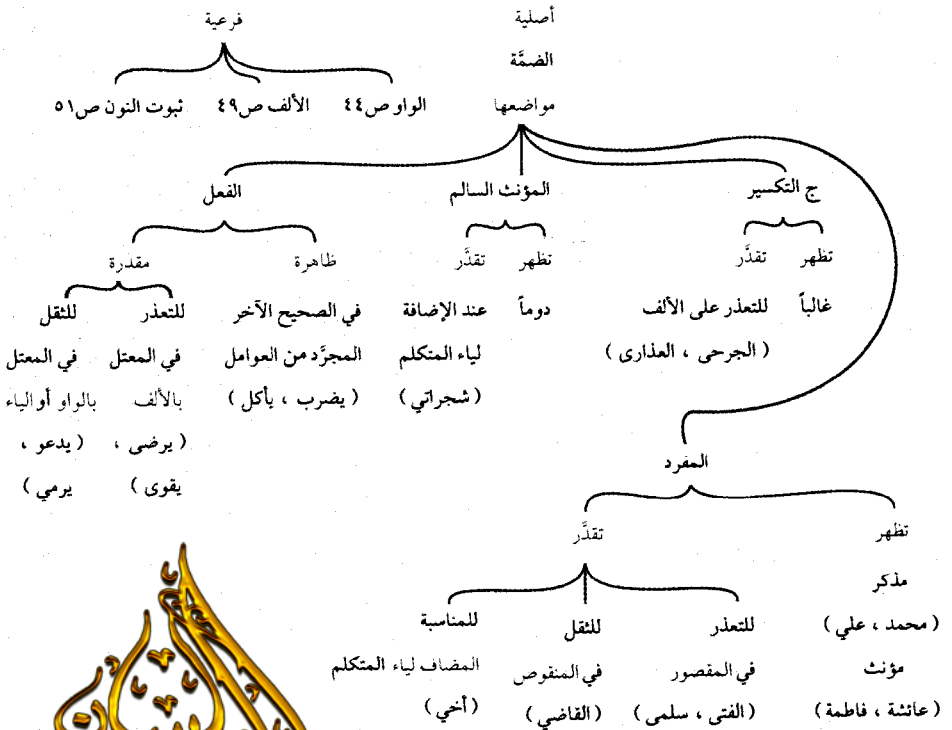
أصلية

الضمّة

مواضعها

فرعية

الواو ص٤٤ الألف ص٤٩ ثبوت النون ص٥١

ج التكسير

تظهر

غالباً

تقدّر

للتعذر على الألف

( الجرحى ، العذارى )

المؤنث السالم

تظهر

دوماً

تقدّر

عند الإضافة لياء المتكلم

( شجراتي )

الفعل

ظاهرة

في الصحيح الآخر المجرَّد من العوامل

( يضرب ، يأكل )

مقدرة

للتعذر

في المعتل بالألف

( يرضى ، يقوى )

للثقل

في المعتل بالواو أو الياء

( يدعو ، يرمي )

المفرد

تظهر

مذكر

( محمد ، علي )

مؤنث

( عائشة ، فاطمة )

تقدّر

للتعذر

في المقصور

( الفتى ، سلمى )

للثقل

في المنقوص

( القاضي )

للمناسبة

المضاف لياء المتكلم

( أخي )